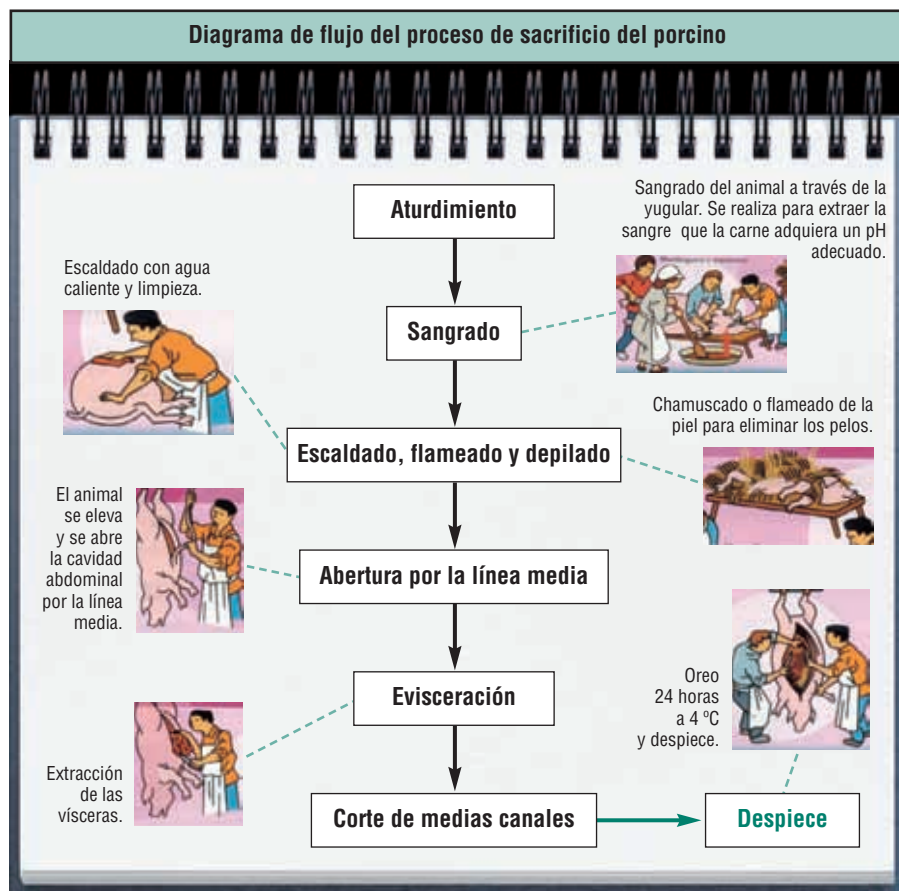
Diagrama de flujo del proceso de sacrificio del porcino

Aturdimiento

Sangrado del animal a través de la yugular. Se realiza para extraer la sangre que la carne adquiera un pH adecuado.

Escaldado con agua caliente y limpieza.

Sangrado

Chamuscado o flameado de la piel para eliminar los pelos.

Escaldado, flameado y depilado

El animal se eleva y se abre la cavidad abdominal por la línea media.

Abertura por la línea media

Oreo 24 horas a 4 ºC y despiece.

Evisceración

Extracción de las vísceras.

Corte de medias canales

Despiece